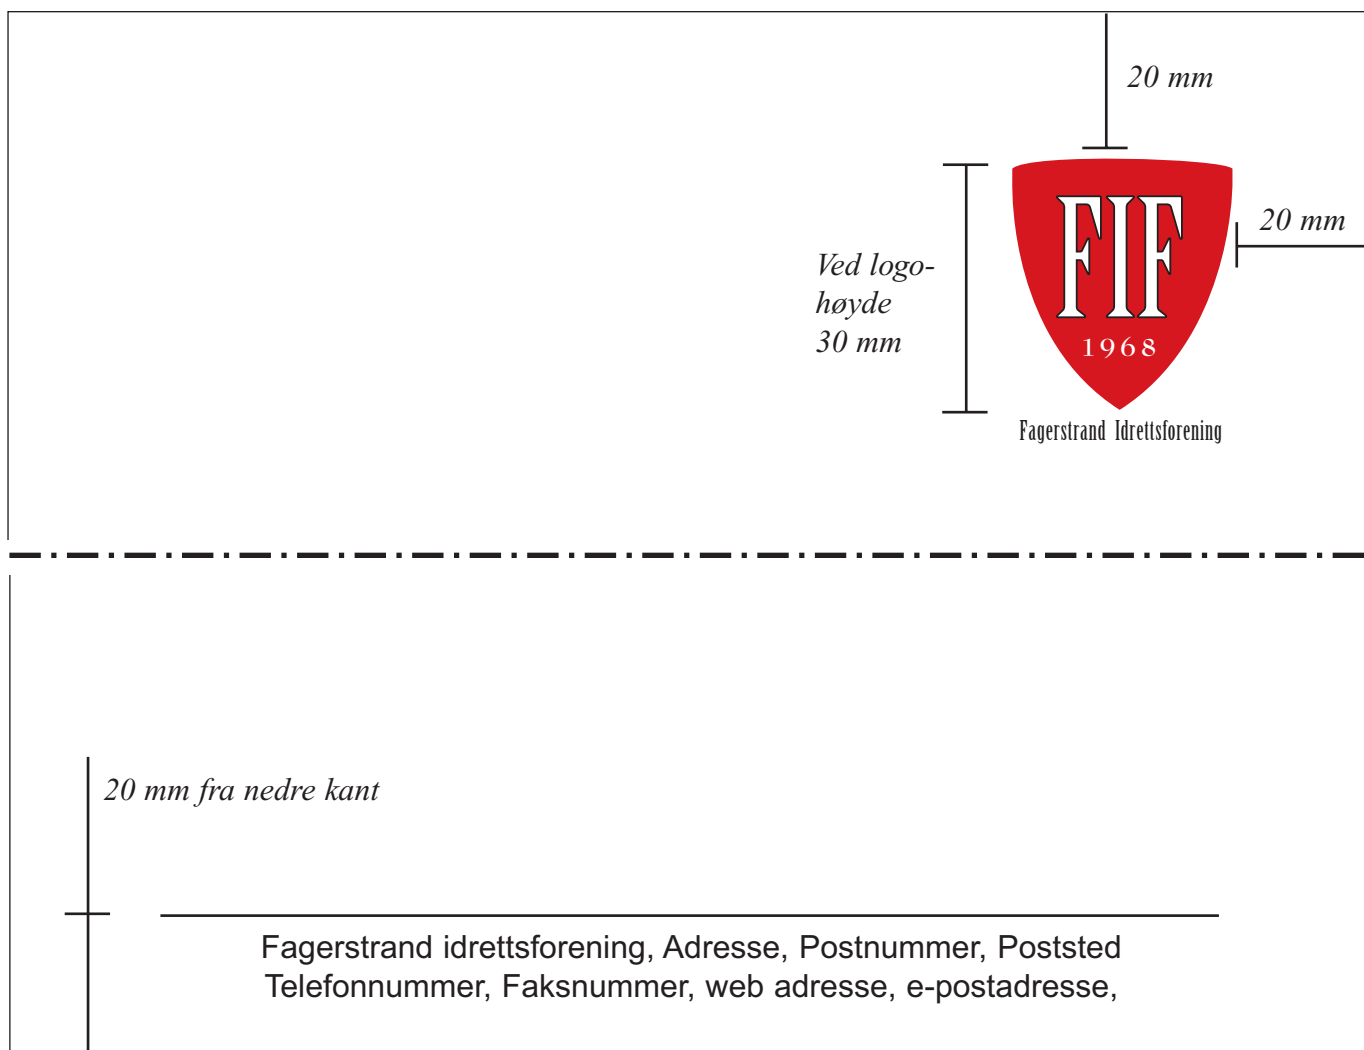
20 mm

20 mm

Ved logo-
høyde
30 mm

FIF
1968
Fagerstrand Idrettsforening

20 mm fra nedre kant

Fagerstrand idrettsforening, Adresse, Postnummer, Poststed
Telefonnummer, Faksnummer, web adresse, e-postadresse,